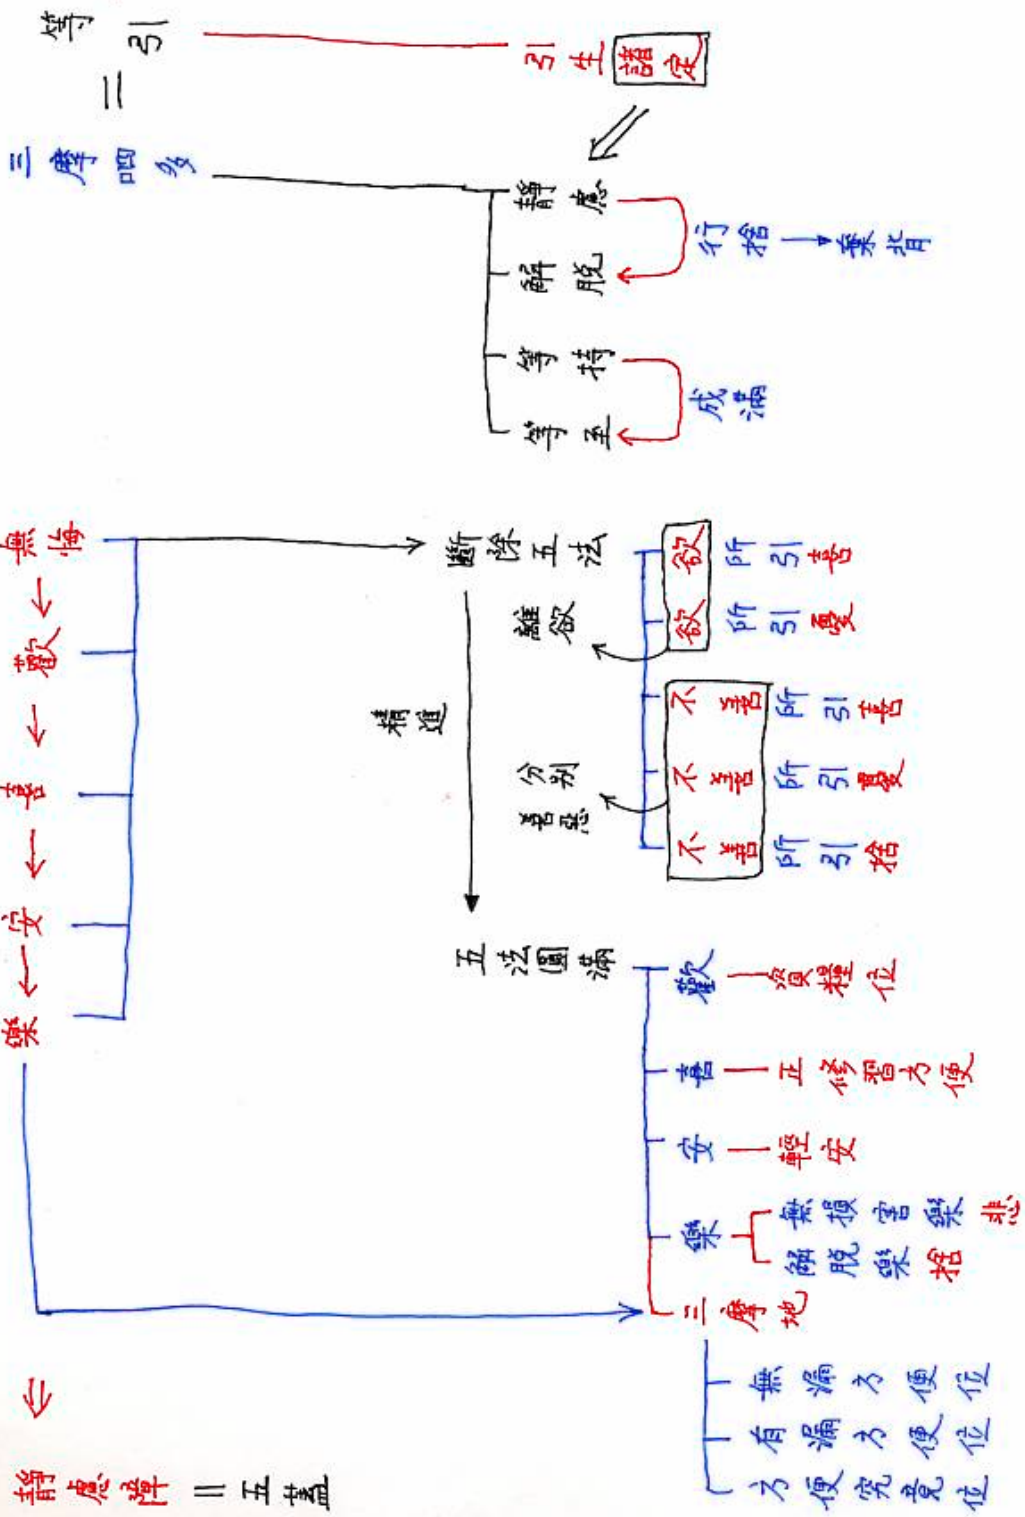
等引

三摩呬多

引生諸定

靜慮
解脫
等持
等至

行捨
棄背

成滿

無悔 ← 歡 ← 喜 ← 安 ← 樂

斷除五法

欲所引喜
欲所引憂

離欲

精進

不善所引喜
不善所引憂
不善所引捨

分別善惡

五法圓滿

歡 — 資糧位
喜 — 正修習方便
安 — 輕安
樂 — 無損害樂、解脫樂捨悲

三摩地

無漏方便位
有漏方便位
方便究竟位

⇐

靜慮波羅蜜 = 五蓋